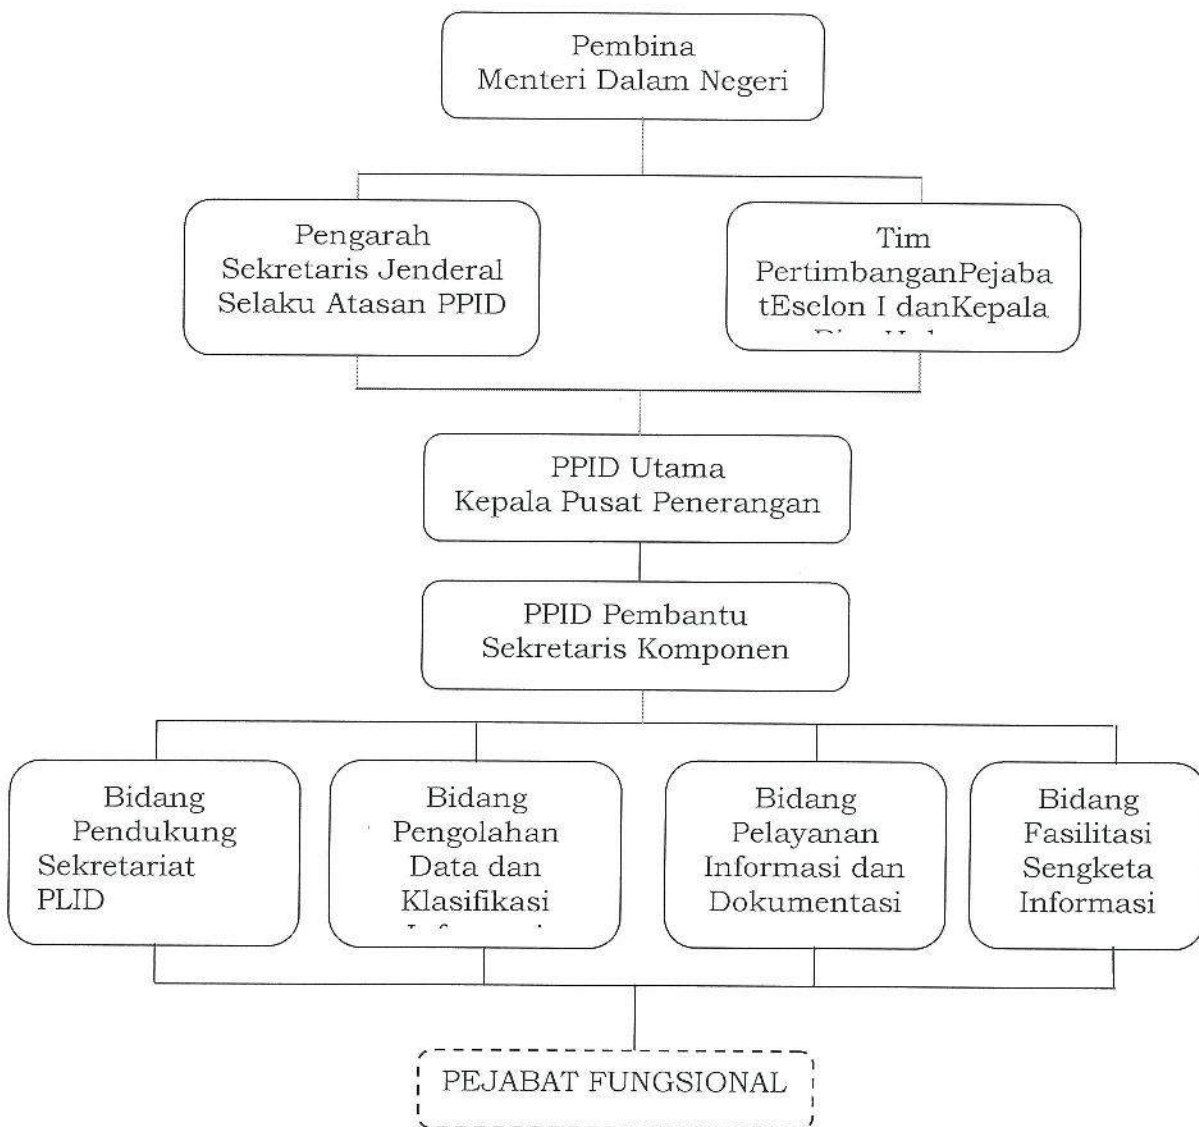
Pembina
Menteri Dalam Negeri

Pengarah
Sekretaris Jenderal
Selaku Atasan PPID

Tim
PertimbanganPejaba
tEsclon I danKepala
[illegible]

PPID Utama
Kepala Pusat Penerangan

PPID Pembantu
Sekretaris Komponen

Bidang
Pendukung
Sekretariat
PLID

Bidang
Pengolahan
Data dan
Klasifikasi
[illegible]

Bidang
Pelayanan
Informasi dan
Dokumentasi

Bidang
Fasilitasi
Sengketa
Informasi

PEJABAT FUNGSIONAL